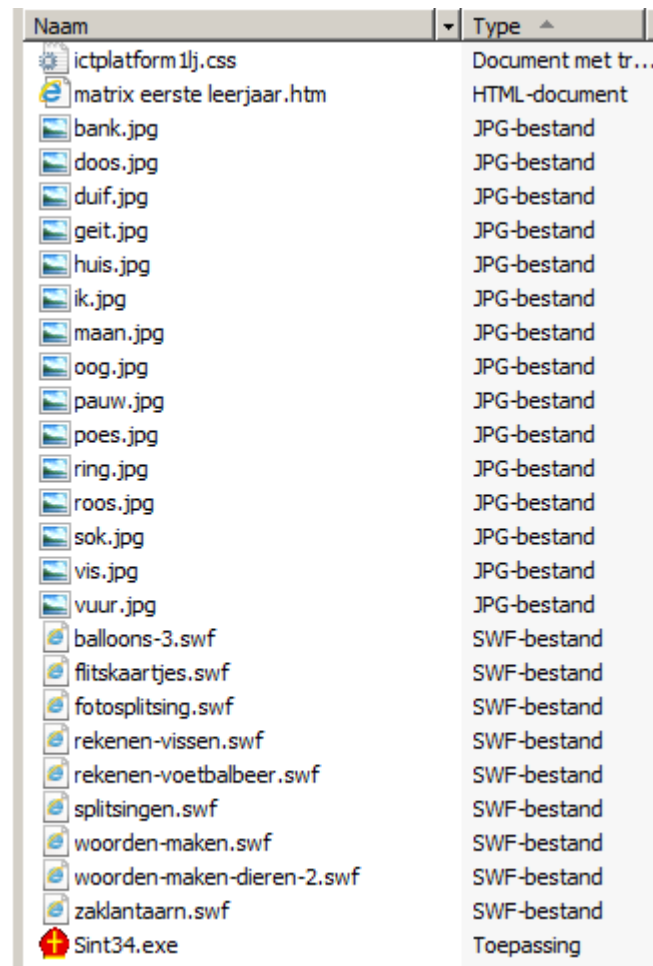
| Naam | Type |
|---|---|
| ictplatform1lj.css | Document met tr... |
| matrix eerste leerjaar.htm | HTML-document |
| bank.jpg | JPG-bestand |
| doos.jpg | JPG-bestand |
| duif.jpg | JPG-bestand |
| geit.jpg | JPG-bestand |
| huis.jpg | JPG-bestand |
| ik.jpg | JPG-bestand |
| maan.jpg | JPG-bestand |
| oog.jpg | JPG-bestand |
| pauw.jpg | JPG-bestand |
| poes.jpg | JPG-bestand |
| ring.jpg | JPG-bestand |
| roos.jpg | JPG-bestand |
| sok.jpg | JPG-bestand |
| vis.jpg | JPG-bestand |
| vuur.jpg | JPG-bestand |
| balloons-3.swf | SWF-bestand |
| flitskaartjes.swf | SWF-bestand |
| fotosplitsing.swf | SWF-bestand |
| rekenen-vissen.swf | SWF-bestand |
| rekenen-voetbalbeer.swf | SWF-bestand |
| splitsingen.swf | SWF-bestand |
| woorden-maken.swf | SWF-bestand |
| woorden-maken-dieren-2.swf | SWF-bestand |
| zaklantaarn.swf | SWF-bestand |
| Sint34.exe | Toepassing |